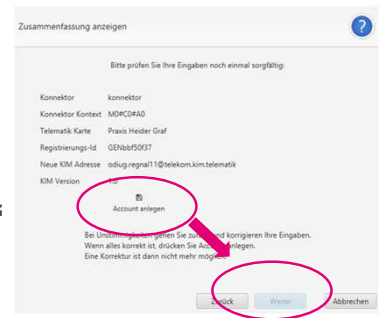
Zusammenfassung anzeigen

?

Bitte prüfen Sie Ihre Eingaben noch einmal sorgfältig:

Konnektor konnektor
Konnektor Kontext M0#C0#A0
Telematik Karte Praxis Heider Graf
Registrierungs-Id GENbbf50f37
Neue KIM Adresse odiug.regnal11@telekom.kim.telematik
KIM Version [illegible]

Account anlegen

Bei Unstimmigkeiten gehen Sie zu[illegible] und korrigieren Ihre Eingaben. Wenn alles korrekt ist, drücken Sie Acc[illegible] anlegen. Eine Korrektur ist dann nicht mehr mögli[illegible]

Zurück Weiter Abbrechen